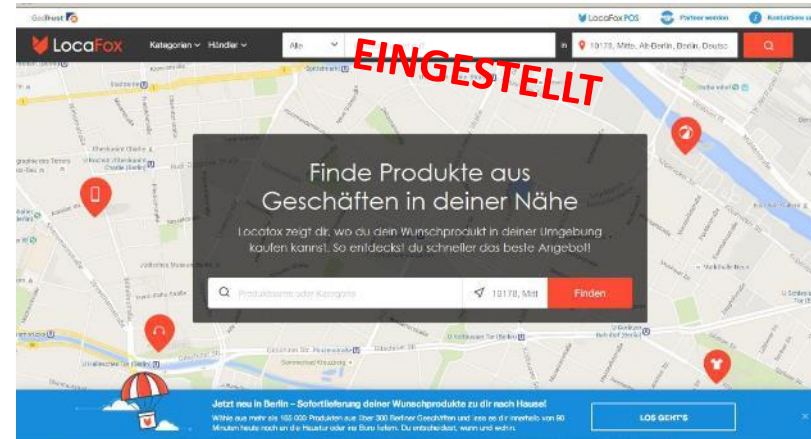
GoBrust

LocaFox POS

Partner werden

Kontaktiere u

LocaFox

Kategorien

Händler

Alle

10178, Mitte, Alt-Berlin, Berlin, Deutsc

EINGESTELLT

Finde Produkte aus Geschäften in deiner Nähe

Locafox zeigt dir, wo du dein Wunschprodukt in deiner Umgebung kaufen kannst. So entdeckst du schneller das beste Angebot!

Produktname oder Kategorie

10178, Mitt

Finden

Jetzt neu in Berlin – Sofortlieferung deiner Wunschprodukte zu dir nach Hause!

Wähle aus mehr als 165 000 Produkten aus über 300 Berliner Geschäften und lass es dir innerhalb von 90 Minuten heute noch an die Haustür oder ins Büro liefern. Du entscheidest, wann und wohin.

LOS GEHT'S